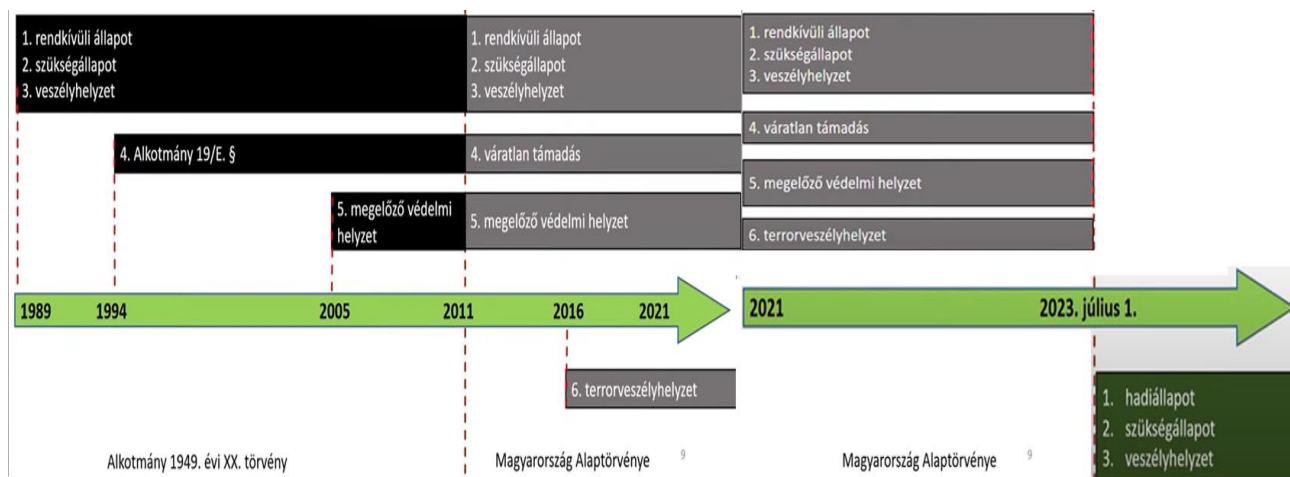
1. rendkívüli állapot
2. szükségállapot
3. veszélyhelyzet

1. rendkívüli állapot
2. szükségállapot
3. veszélyhelyzet

1. rendkívüli állapot
2. szükségállapot
3. veszélyhelyzet

4. Alkotmány 19/E. §

4. váratlan támadás

4. váratlan támadás

5. megelőző védelmi helyzet

5. megelőző védelmi helyzet

5. megelőző védelmi helyzet

6. terrorveszélyhelyzet

1989 1994 2005 2011 2016 2021

2021 2023. július 1.

6. terrorveszélyhelyzet

1. hadiállapot
2. szükségállapot
3. veszélyhelyzet

Alkotmány 1949. évi XX. törvény

Magyarország Alaptörvénye 9

Magyarország Alaptörvénye 9